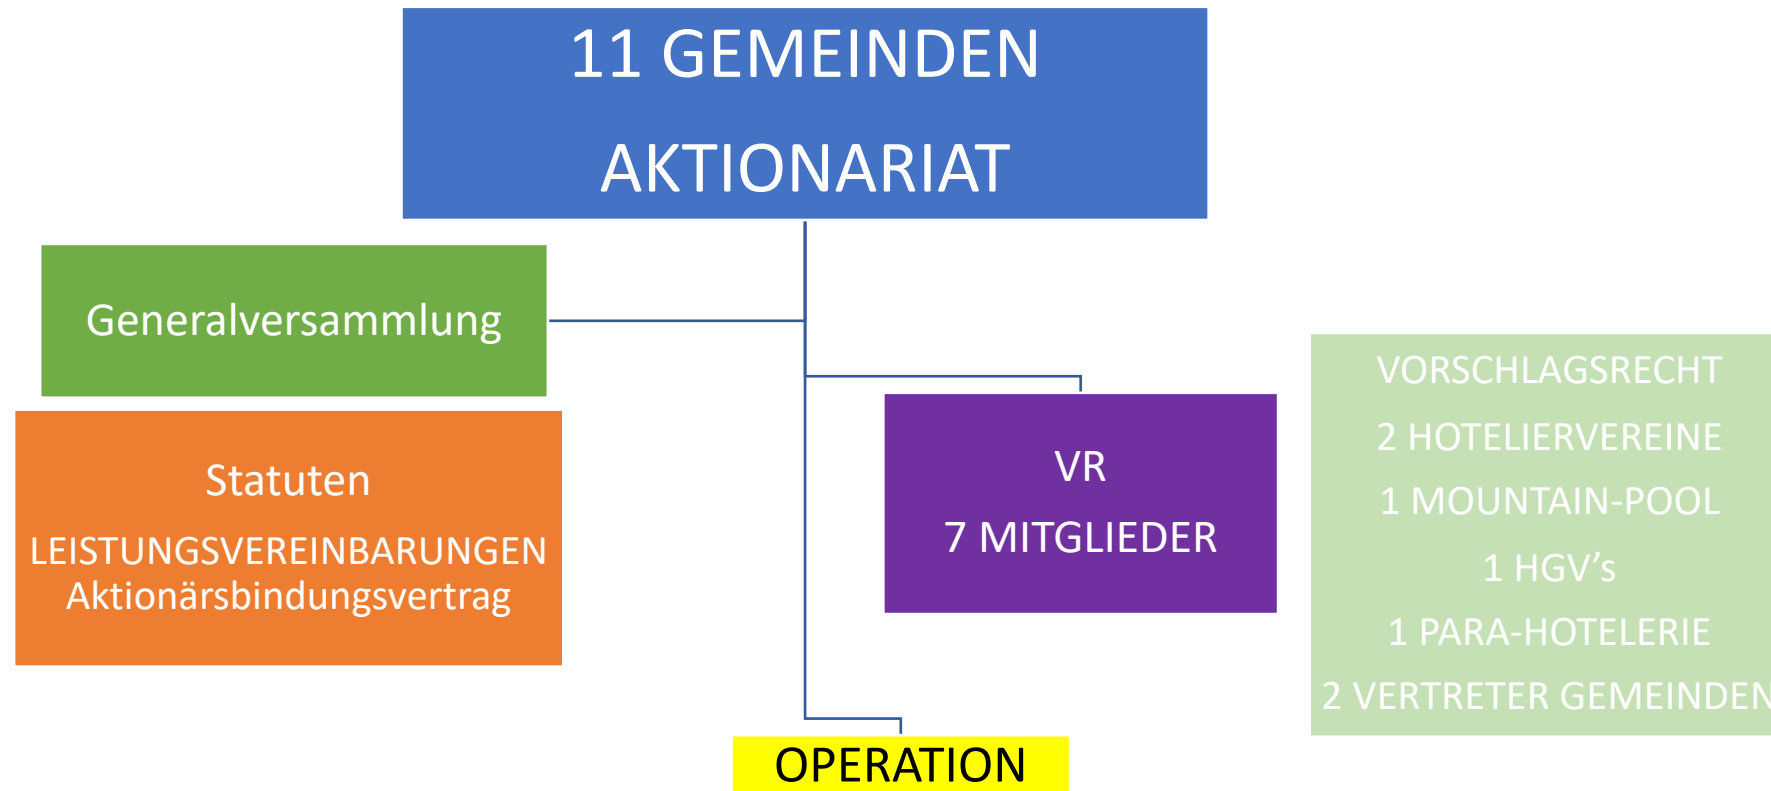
11 GEMEINDEN
AKTIONARIAT

Generalversammlung

Statuten
LEISTUNGSVEREINBARUNGEN
Aktionärsbindungsvertrag

VR
7 MITGLIEDER

VORSCHLAGSRECHT
2 HOTELIERVEREINE
1 MOUNTAIN-POOL
1 HGV's
1 PARA-HOTELERIE
2 VERTRETER GEMEINDEN

OPERATION